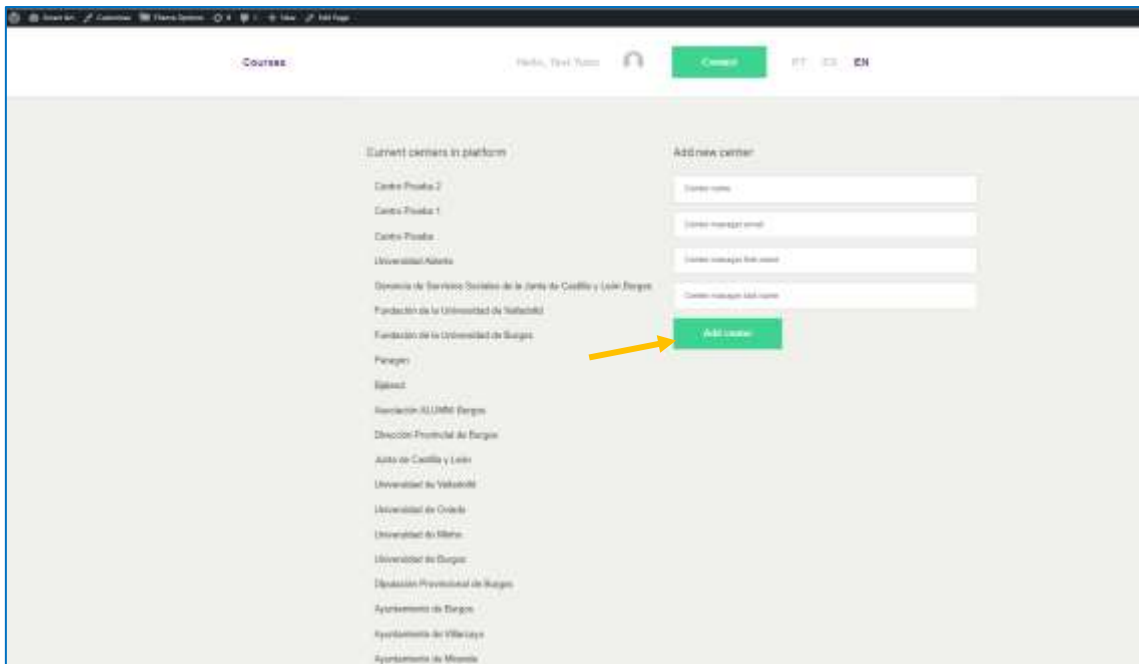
Smart Art  Customize  Theme Options  0  1  New  Edit Page

Courses

Hello, Test Tutor

Contact

PT  ES  EN

Current centers in platform

Centro Prueba 2

Centro Prueba 1

Centro Prueba

Universidad Abierta

Gerencia de Servicios Sociales de la Junta de Castilla y León Burgos

Fundación de la Universidad de Valladolid

Fundación de la Universidad de Burgos

Paragon

Bakeci

Asociación ALUMNI Burgos

Dirección Provincial de Burgos

Junta de Castilla y León

Universidad de Valladolid

Universidad de Oviedo

Universidad do Minho

Universidad de Burgos

Diputación Provincial de Burgos

Ayuntamiento de Burgos

Ayuntamiento de Villarcayo

Ayuntamiento de Miranda

Add new center

Center name

Center manager email

Center manager first name

Center manager last name

Add center